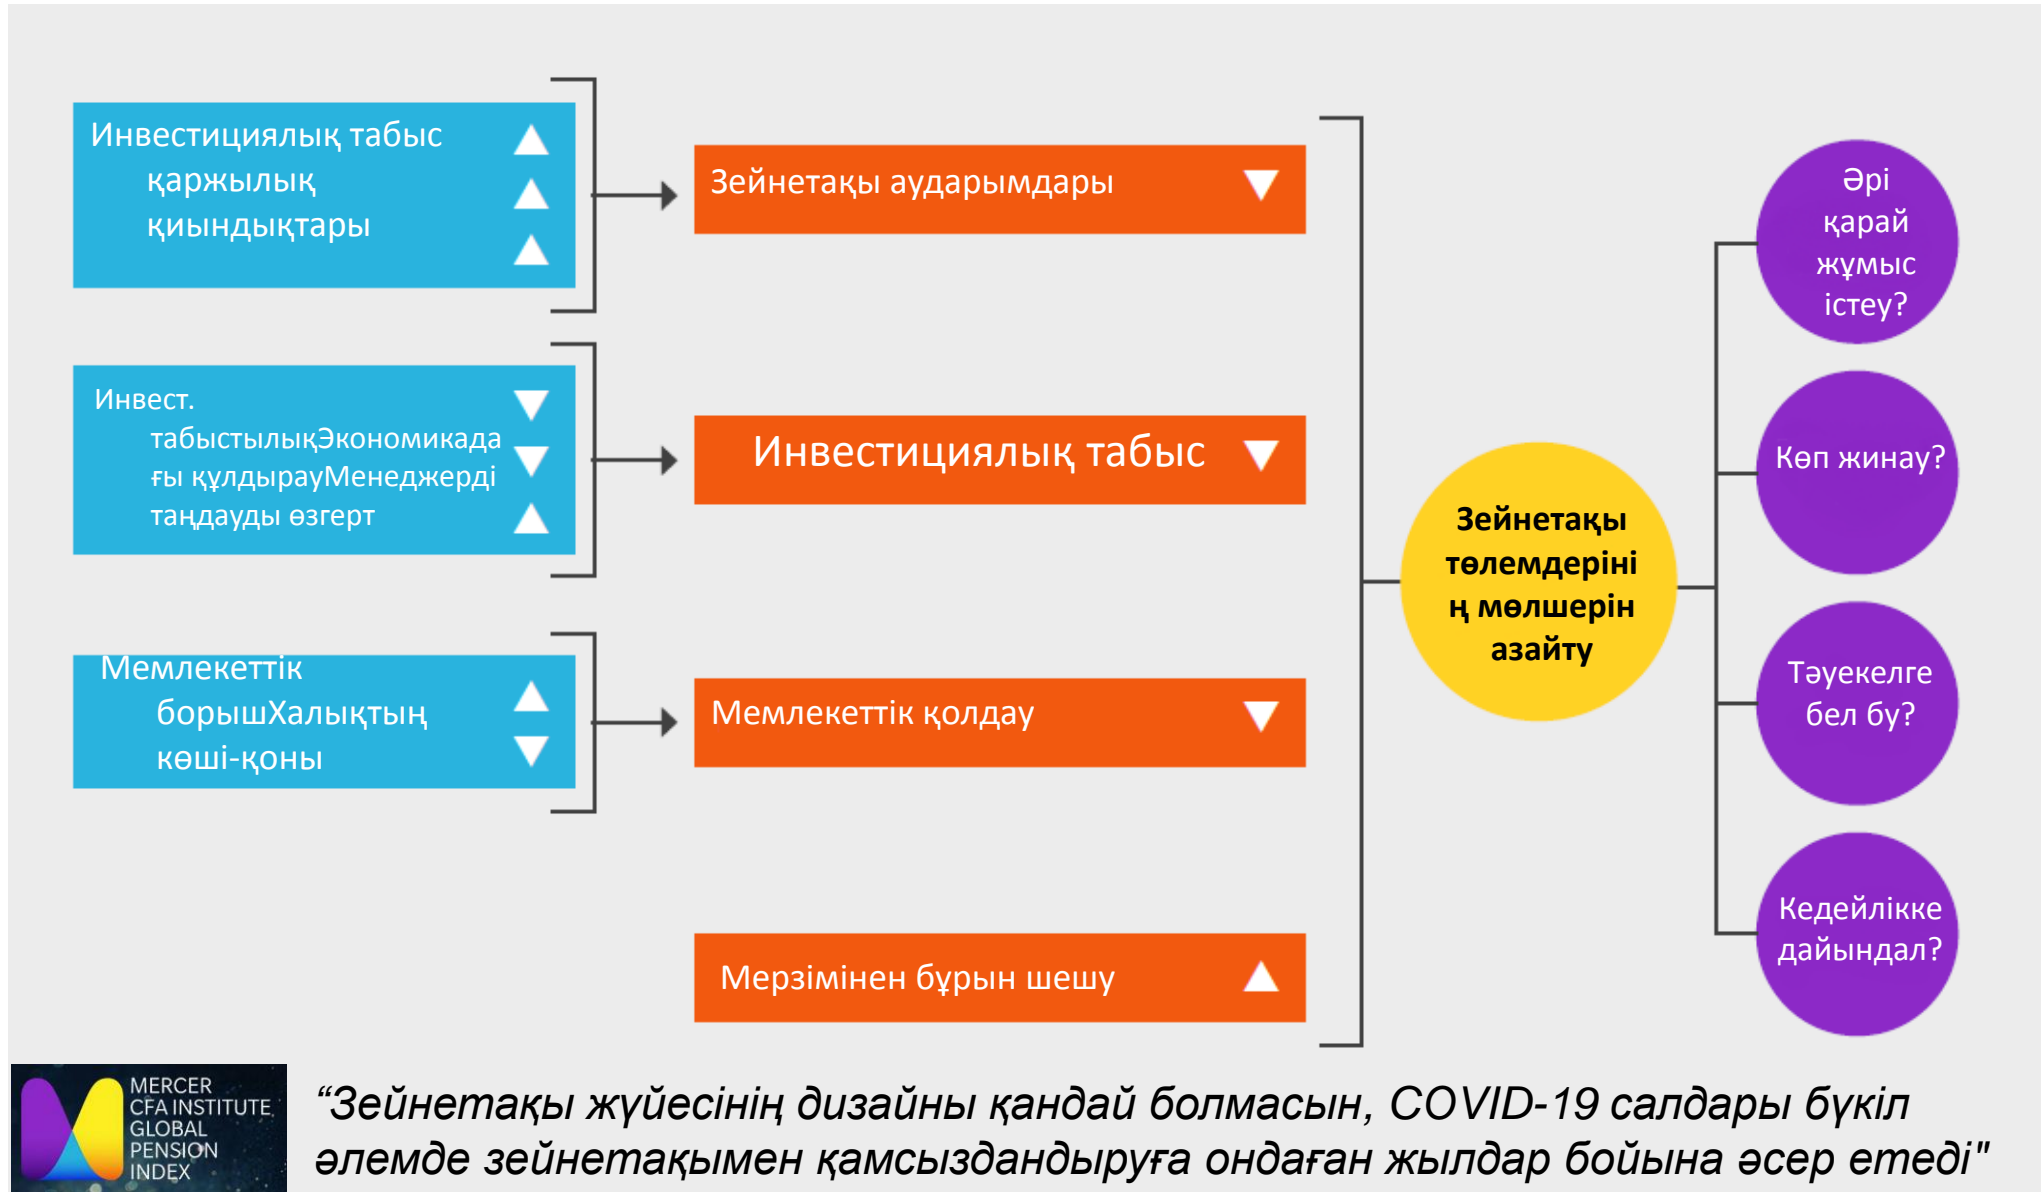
Инвестициялық табыс
қаржылық
қиындықтары

Инвест.
табыстылықЭкономикадағы құлдырауМенеджерді таңдауды өзгерт

Мемлекеттік
борышХалықтың
көші-қоны

Зейнетақы аударымдары

Инвестициялық табыс

Мемлекеттік қолдау

Мерзімінен бұрын шешу

Зейнетақы төлемдерінің мөлшерін азайту

Әрі қарай жұмыс істеу?

Көп жинау?

Тәуекелге бел бу?

Кедейлікке дайындал?

MERCER
CFA INSTITUTE
GLOBAL
PENSION
INDEX

“Зейнетақы жүйесінің дизайны қандай болмасын, COVID-19 салдары бүкіл әлемде зейнетақымен қамсыздандыруға ондаған жылдар бойына әсер етеді"